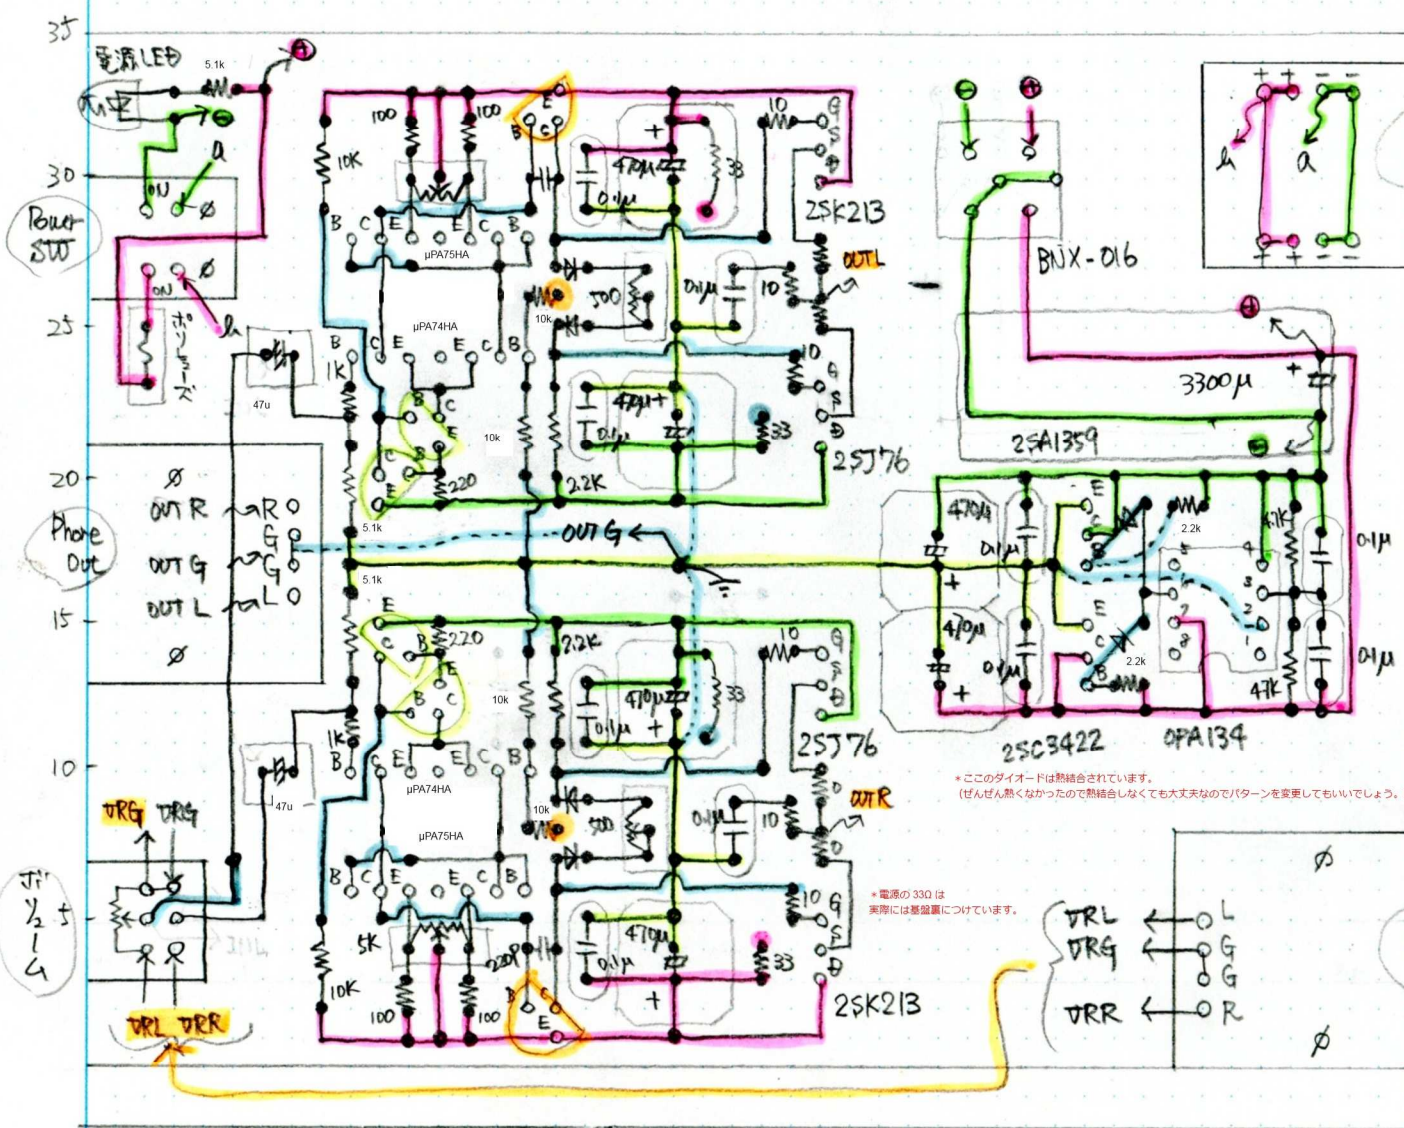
35
電源LED
5.1k
30
ON
Power SW
ON
25
ポリスイッチ
h
a
Ø
Ø
47u
20
Phone Out
Ø
OUT R
OUT G
OUT L
R
G
G
L
Ø
15
10
47u
VRG
VRG
ボリューム
VRL
VRR
100
100
10K
B
C
E
E
C
B
μPA75HA
μPA74HA
1k
B
C
E
E
C
B
10k
5.1k
5.1k
220
E
B
C
10
G
S
D
2SK213
470μ
0.1μ
33
+
OUTL
10k
500
0.1μ
10
10
G
S
D
470μ
0.1μ
33
2SJ76
2.2K
OUT G
2.2K
220
10k
10
G
S
D
470μ
0.1μ
33
+
2SJ76
OUTR
1k
μPA74HA
μPA75HA
10k
500
0.1μ
10
10
G
S
D
5K
10K
100
100
220P
470μ
0.1μ
33
+
2SK213
BNX-016
3300μ
+
2SA1359
470μ
0.1μ
2.2k
47k
0.1μ
470μ
0.1μ
2.2k
47k
0.1μ
2SC3422
OPA134
＊ここのダイオードは熱結合されています。
（ぜんぜん熱くなかったので熱結合しなくても大丈夫なのでパターンを変更してもいいでしょう。
＊電源の 33Ω は
実際には基盤裏につけています。
VRL
VRG
VRR
L
G
G
R
Ø
Ø